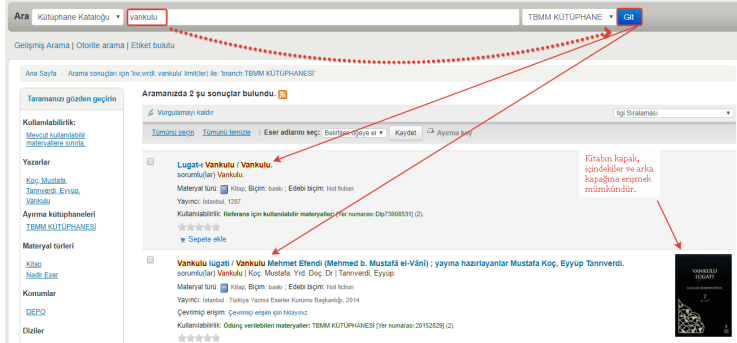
Ara Kütüphane Kataloğu vankulu TBMM KÜTÜPHANE Git

Gelişmiş Arama | Otorite arama | Etiket bulutu

Ana Sayfa › Arama sonuçları için 'kw,wrdl: vankulu' limit(ler) ile: 'branch:TBMM KÜTÜPHANESİ'

Taramanızı gözden geçirin

Kullanılabilirlik:
Mevcut kullanılabilir materyallere sınırla.

Yazarlar
Koç, Mustafa
Tanrıverdi, Eyyüp.
Vankulu

Ayırma kütüphaneleri
TBMM KÜTÜPHANESİ

Materyal türleri
Kitap
Nadir Eser

Konumlar
DEPO

Diziler

Aramanızda 2 şu sonuçlar bulundu.

Vurgulamayı kaldır

İlgi Sıralaması

Tümünü seçin Tümünü temizle | Eser adlarını seç: Belirtilen öğeye el Kaydet Ayırma kay

Lugat-i Vankulu / Vankulu.
sorumlu(lar) Vankulu.
Materyal türü: Kitap; Biçim: baskı ; Edebi biçim: Not fiction
Yayıncı: İstanbul, 1287
Kullanılabilirlik: Referans için kullanılabilir materyaller: [Yer numarası: Dlp73008531] (2).
Sepete ekle

Kitabın kapak, içindekiler ve arka kapağına erişmek mümkündür.

Vankulu lügatı / Vankulu Mehmet Efendi (Mehmed b. Mustafâ el-Vânî) ; yayına hazırlayanlar Mustafa Koç, Eyyüp Tanrıverdi.
sorumlu(lar) Vankulu | Koç, Mustafa, Yrd. Doç. Dr | Tanrıverdi, Eyyüp.
Materyal türü: Kitap; Biçim: baskı ; Edebi biçim: Not fiction
Yayıncı: İstanbul : Türkiye Yazma Eserler Kurumu Başkanlığı, 2014
Çevrimiçi erişim: Çevrimiçi erişim için tıklayınız
Kullanılabilirlik: Ödünç verilebilen materyaller: TBMM KÜTÜPHANESİ [Yer numarası: 20152829] (2).

VANKULU LÜGATI
2